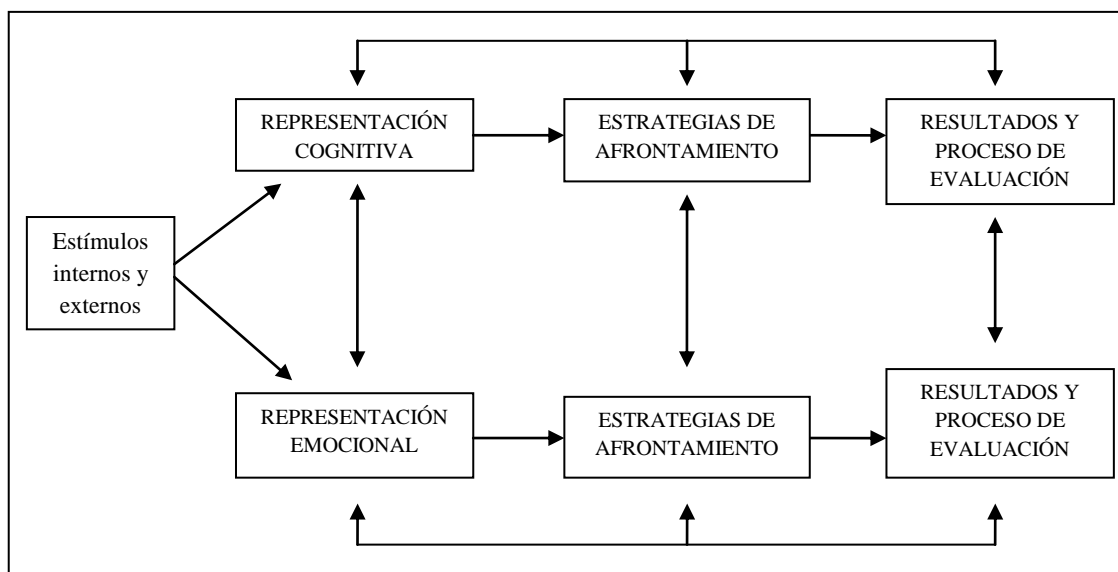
REPRESENTACIÓN COGNITIVA

ESTRATEGIAS DE AFRONTAMIENTO

RESULTADOS Y PROCESO DE EVALUACIÓN

Estímulos internos y externos

REPRESENTACIÓN EMOCIONAL

ESTRATEGIAS DE AFRONTAMIENTO

RESULTADOS Y PROCESO DE EVALUACIÓN